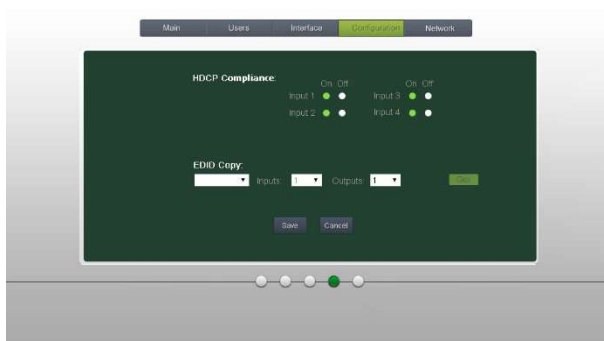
Main Users Interface Configuration Network

HDCP Compliance:

| | On | Off | | On | Off |
|---|---|---|---|---|---|
| Input 1 | | | Input 3 | | |
| Input 2 | | | Input 4 | | |

EDID Copy:

Inputs: 1 Outputs: 1 Copy

Save Cancel